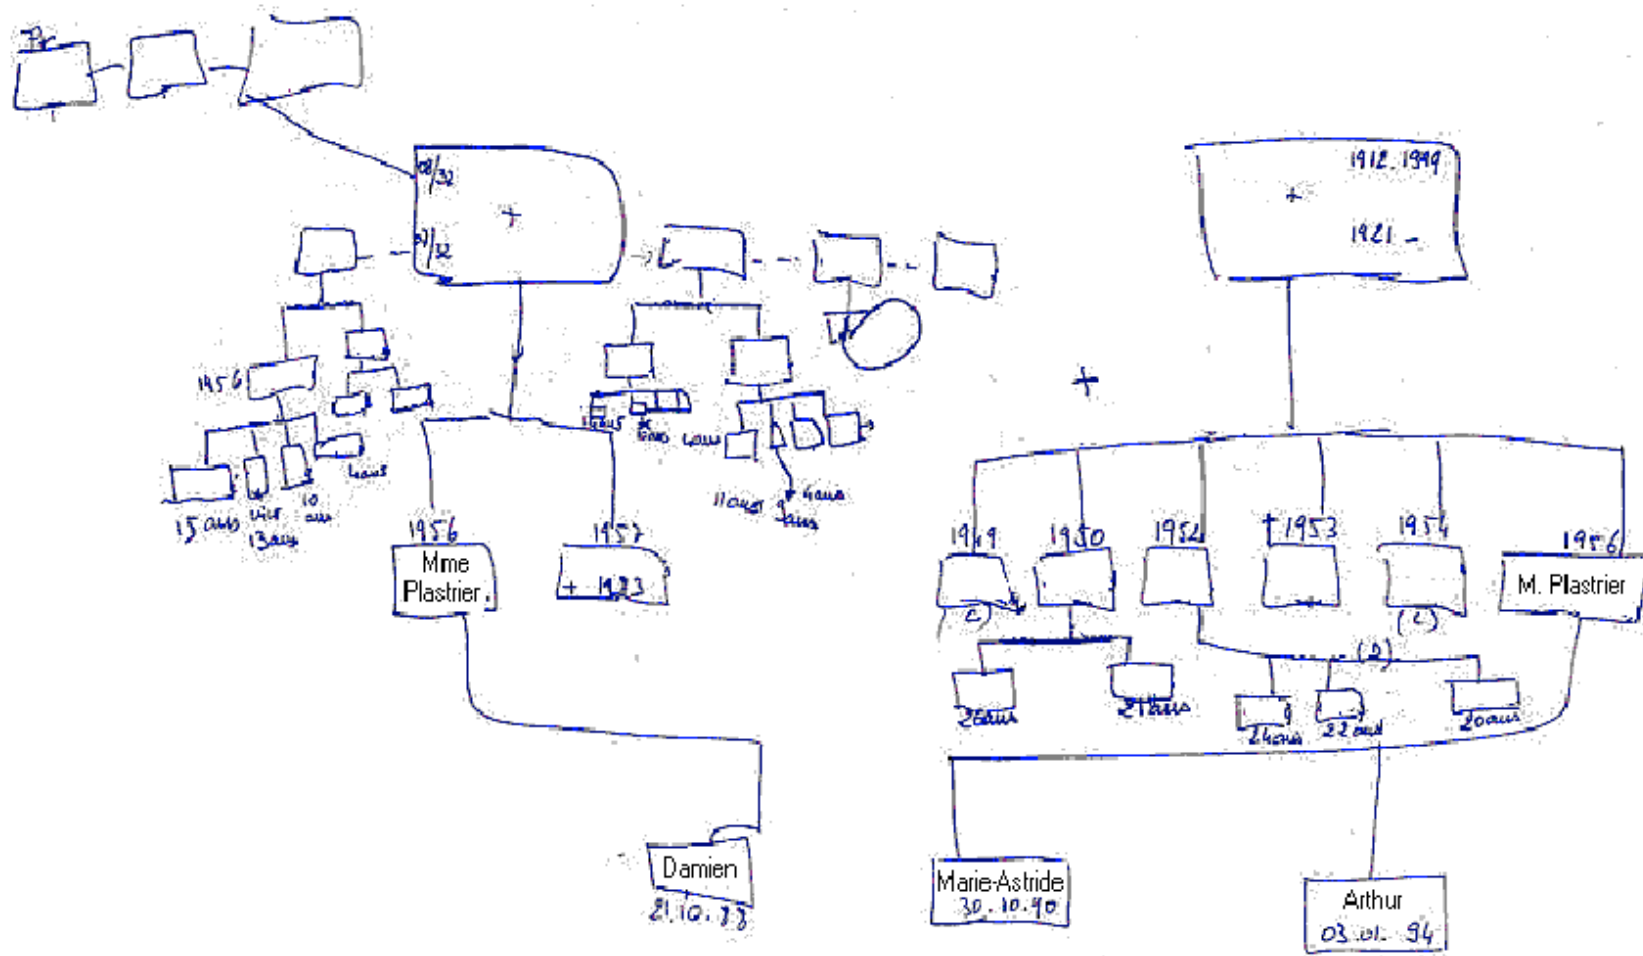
Pr

08/32

+

27/32

1956

15 ans

14 ans

13 ans

10 ans

4 ans

1956
Mme
Plastrier.

1957
+ 1923

4 ans

6 ans

6 ans

11 ans

9 ans

4 ans

1912. 1999

+

1921 -

+

1949

1950

1952

+ 1953

1954

1956

M. Plastrier

(2)

(2)

(2)

26 ans

21 ans

24 ans

22 ans

20 ans

Damien
21.10.88

Marie-Astride
30.10.90

Arthur
03.01.94